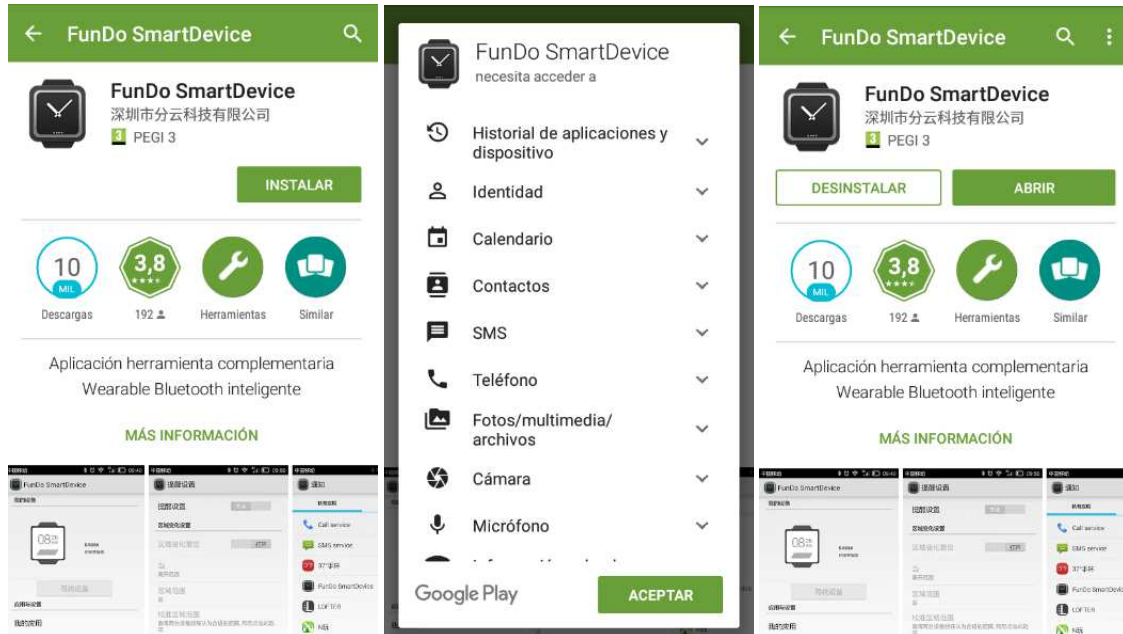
FunDo SmartDevice

FunDo SmartDevice
深圳市分云科技有限公司
3 PEGI 3

INSTALAR

10 MIL
Descargas

3,8 ★★★★
192

Herramientas

Similar

Aplicación herramienta complementaria Wearable Bluetooth inteligente

MÁS INFORMACIÓN

FunDo SmartDevice

08

Call service
SMS service
FunDo SmartDevice
LOFTER

FunDo SmartDevice
necesita acceder a

Historial de aplicaciones y dispositivo

Identidad

Calendario

Contactos

SMS

Teléfono

Fotos/multimedia/ archivos

Cámara

Micrófono

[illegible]

Google Play

ACEPTAR

FunDo SmartDevice

FunDo SmartDevice
深圳市分云科技有限公司
3 PEGI 3

DESINSTALAR

ABRIR

10 MIL
Descargas

3,8 ★★★★
192

Herramientas

Similar

Aplicación herramienta complementaria Wearable Bluetooth inteligente

MÁS INFORMACIÓN

FunDo SmartDevice

08

Call service
SMS service
FunDo SmartDevice
LOFTER